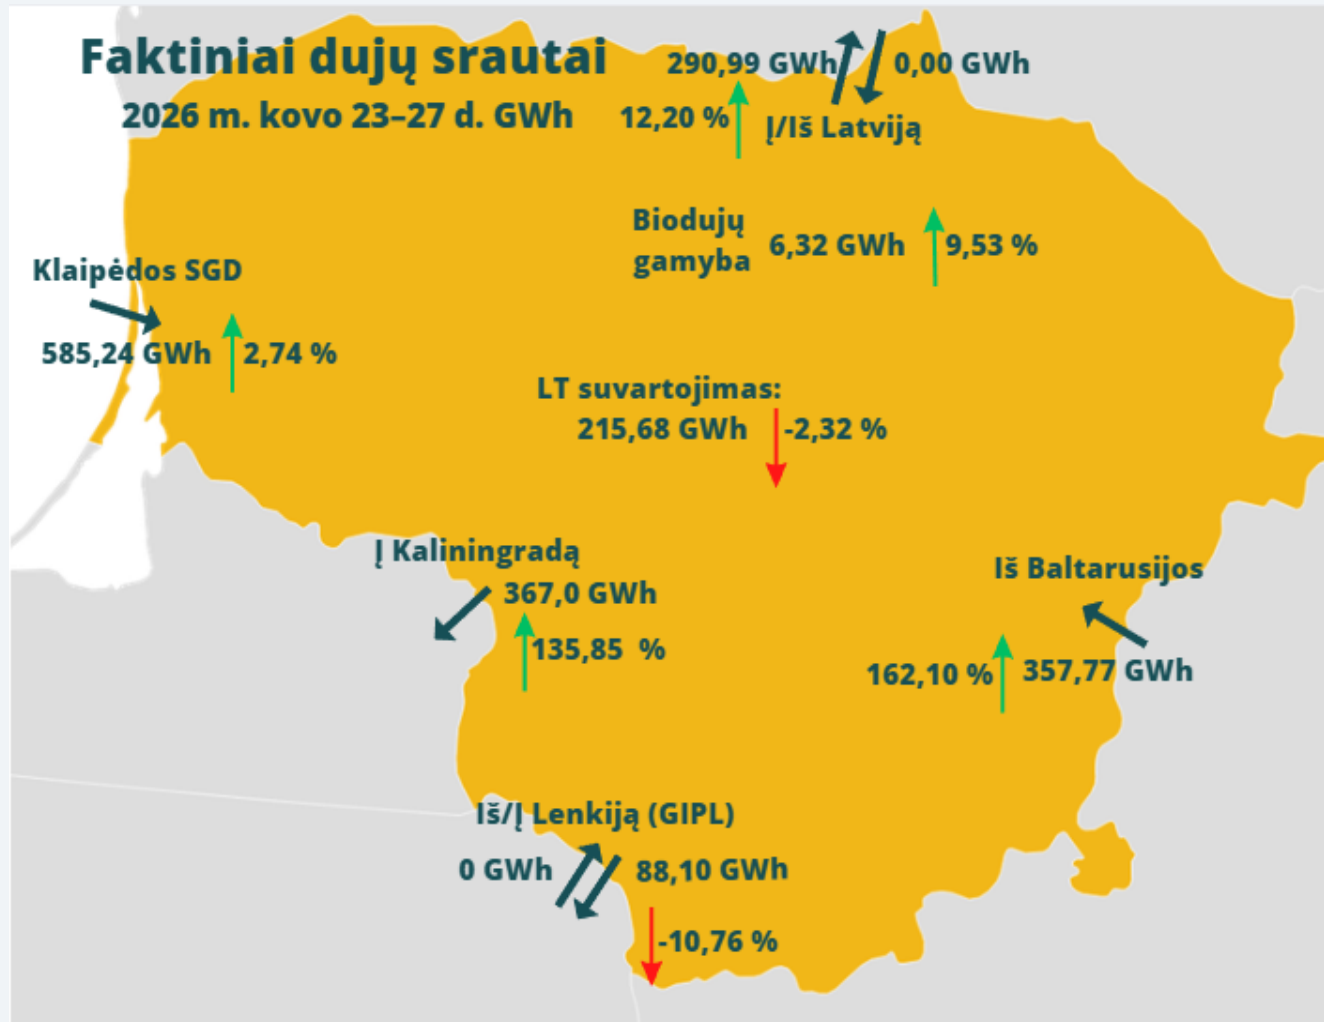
Faktiniai dujų srautai
2026 m. kovo 23–27 d. GWh

290,99 GWh
0,00 GWh
12,20 %
Į/Iš Latviją

Biodujų gamyba
6,32 GWh
9,53 %

Klaipėdos SGD
585,24 GWh
2,74 %

LT suvartojimas:
215,68 GWh
-2,32 %

Į Kaliningradą
367,0 GWh
135,85 %

Iš Baltarusijos
162,10 %
357,77 GWh

Iš/Į Lenkiją (GIPL)
0 GWh
88,10 GWh
-10,76 %